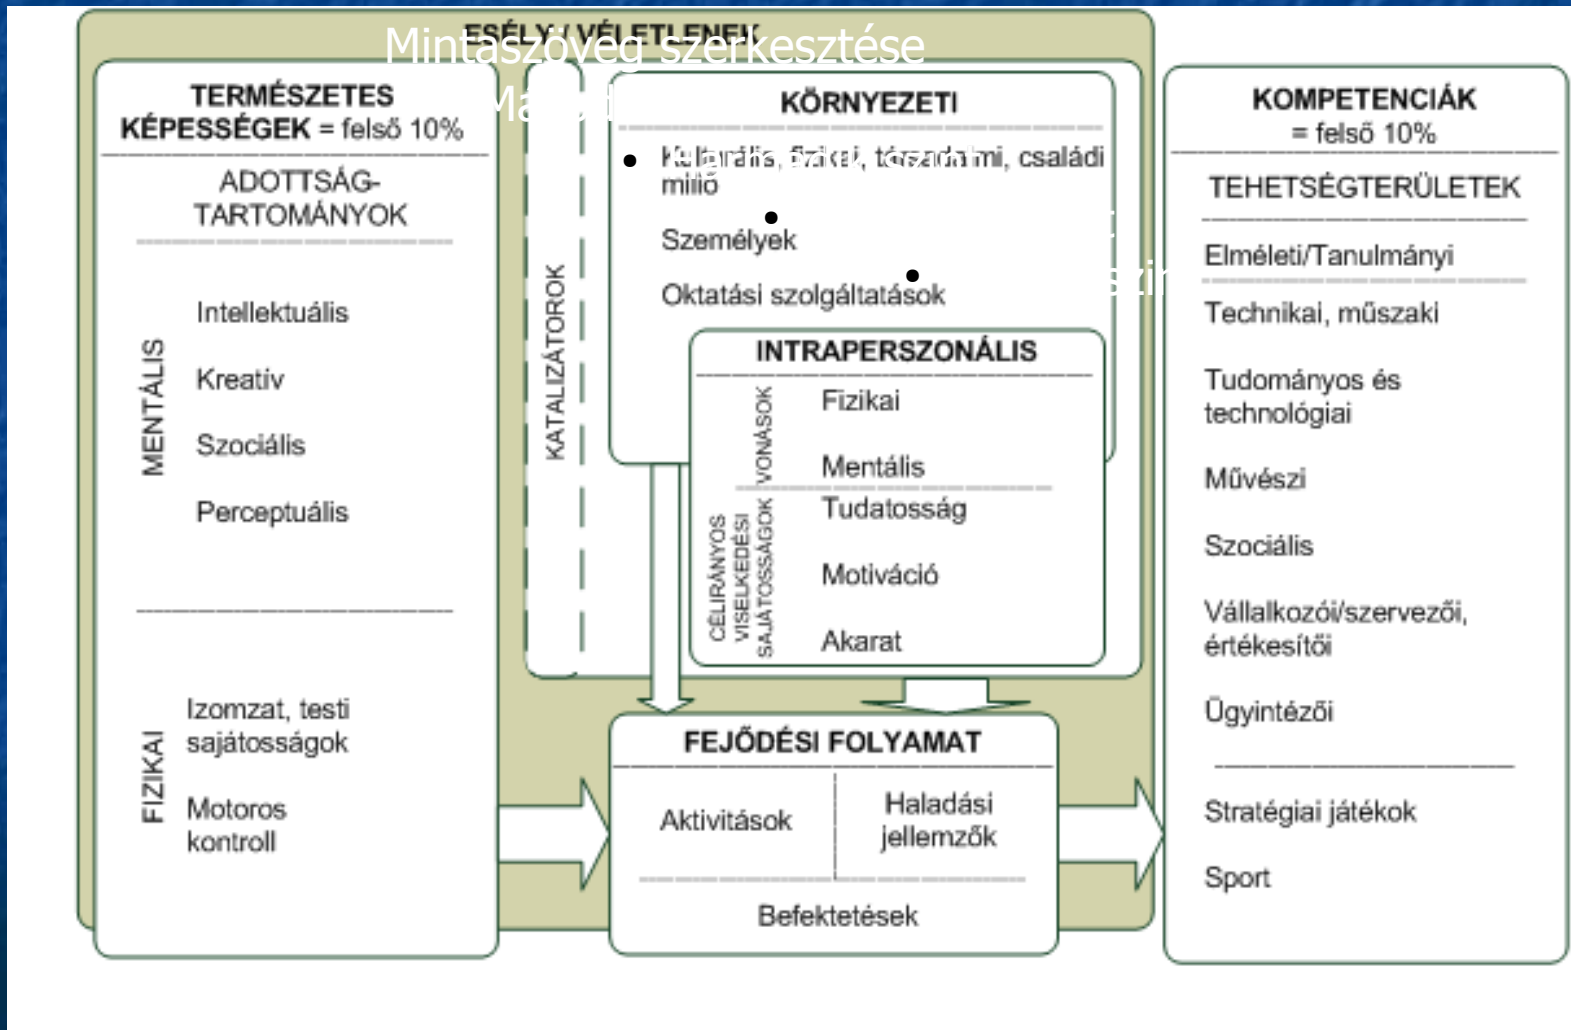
ESÉLY / VÉLETLENEK

Mintaszöveg szerkesztése

TERMÉSZETES KÉPESSÉGEK = felső 10%

ADOTTSÁG-TARTOMÁNYOK

MENTÁLIS

Intellektuális

Kreatív

Szociális

Perceptuális

FIZIKAI

Izomzat, testi sajátosságok

Motoros kontroll

KATALIZÁTOROK

KÖRNYEZETI

Kulturális, fizikai, társadalmi, családi miliő

Személyek

Oktatási szolgáltatások

INTRAPERSZONÁLIS

VONÁSOK

Fizikai

Mentális

CÉLIRÁNYOS VISELKEDÉSI SAJÁTOSSÁGOK

Tudatosság

Motiváció

Akarat

FEJŐDÉSI FOLYAMAT

Aktivitások

Haladási jellemzők

Befektetések

KOMPETENCIÁK = felső 10%

TEHETSÉGTERÜLETEK

Elméleti/Tanulmányi

Technikai, műszaki

Tudományos és technológiai

Művészi

Szociális

Vállalkozói/szervezői, értékesítői

Ügyintézői

Stratégiai játékok

Sport